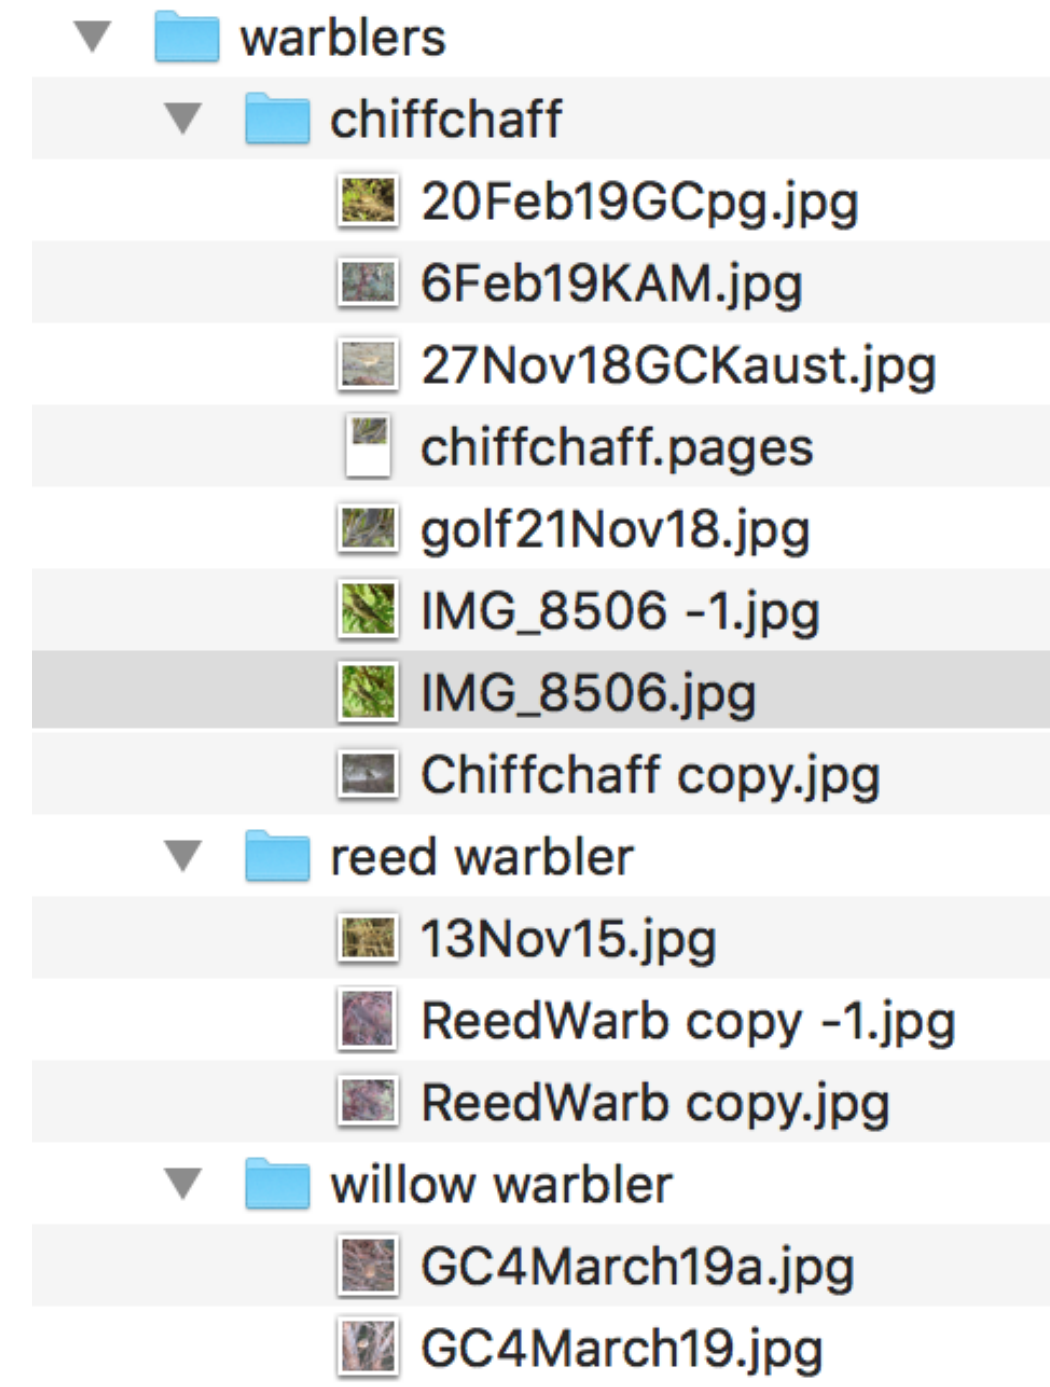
warblers
chiffchaff
20Feb19GCpg.jpg
6Feb19KAM.jpg
27Nov18GCKaust.jpg
chiffchaff.pages
golf21Nov18.jpg
IMG_8506 -1.jpg
IMG_8506.jpg
Chiffchaff copy.jpg
reed warbler
13Nov15.jpg
ReedWarb copy -1.jpg
ReedWarb copy.jpg
willow warbler
GC4March19a.jpg
GC4March19.jpg